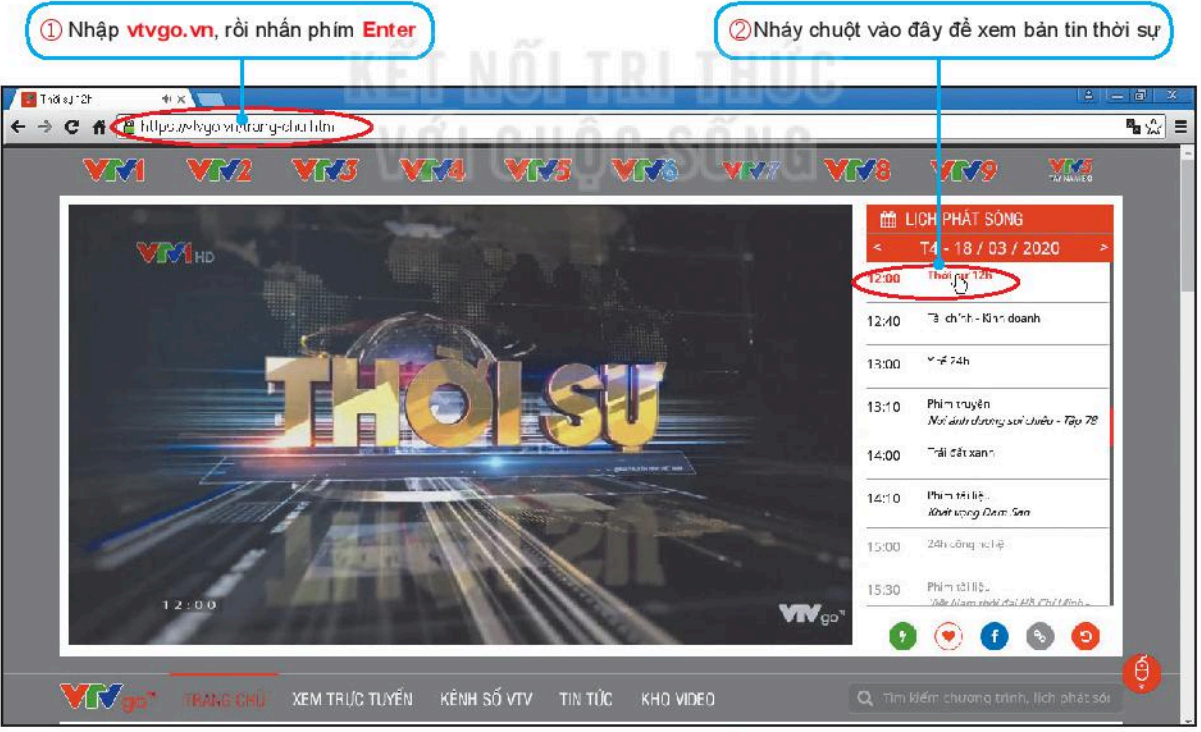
① Nhập vtvgo.vn, rồi nhấn phím Enter

② Nháy chuột vào đây để xem bản tin thời sự

KẾT NỐI TRI THỨC VỚI CUỘC SỐNG

Thời sự 12h

https://vtvgo.vn/trang-chu.html

VTV1 VTV2 VTV3 VTV4 VTV5 VTV6 VTV7 VTV8 VTV9 VTV5 TÂY NAM BỘ

VTV1 HD

THỜI SỰ

12:00

VTVgo

LỊCH PHÁT SÓNG

< T4 - 18 / 03 / 2020 >

| | |
|---|---|
| 12:00 | Thời sự 12h |
| 12:40 | Tài chính - Kinh doanh |
| 13:00 | Khỏe 24h |
| 13:10 | Phim truyện Nơi ánh dương soi chiếu - Tập 78 |
| 14:00 | Trái đất xanh |
| 14:10 | Phim tài liệu Khát vọng Đam San |
| 15:00 | 24h công nghệ |
| 15:30 | Phim tài liệu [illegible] Hồ Chí Minh - |

VTVgo TRANG CHỦ XEM TRỰC TUYẾN KÊNH SỐ VTV TIN TỨC KHO VIDEO

Tìm kiếm chương trình, lịch phát sóng